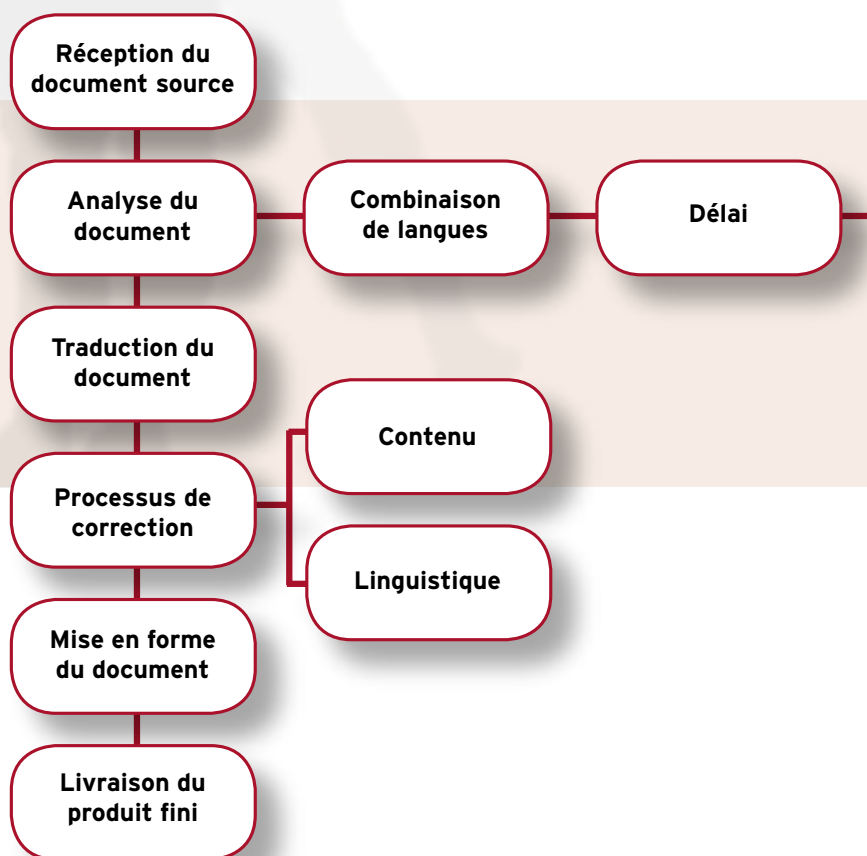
Réception du document source

Analyse du document

Combinaison de langues

Délai

Traduction du document

Contenu

Processus de correction

Linguistique

Mise en forme du document

Livraison du produit fini